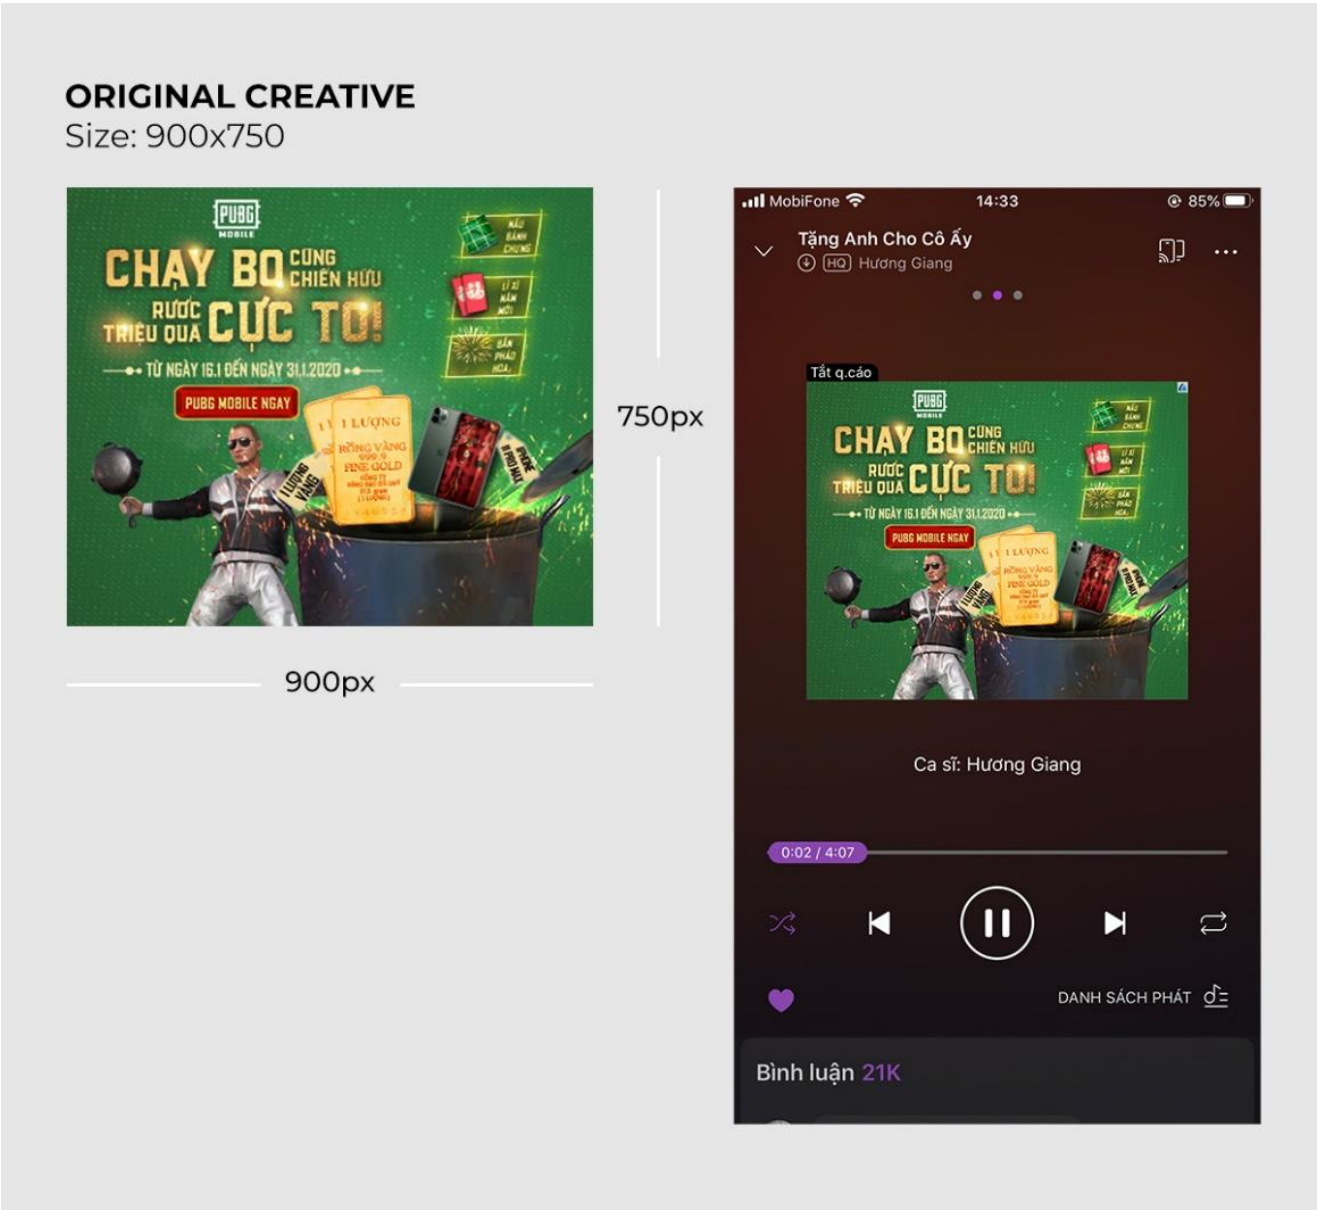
ORIGINAL CREATIVE
Size: 900x750

PUBG MOBILE
CHẠY BO CÙNG CHIẾN HỮU
RƯỚC TRIỆU QUÀ CỰC TO!
TỪ NGÀY 16.1 ĐẾN NGÀY 31.1.2020
PUBG MOBILE NGAY
NẤU BÁNH CHƯNG
LÌ XÌ NĂM MỚI
BẮN PHÁO HOA
1 LƯỢNG
RỒNG VÀNG
FINE GOLD
1 LƯỢNG VÀNG
PHONE 11 PRO MAX

750px

900px

MobiFone 14:33 85%
Tặng Anh Cho Cô Ấy
HQ Hương Giang
Tắt q.cáo
PUBG MOBILE
CHẠY BO CÙNG CHIẾN HỮU
RƯỚC TRIỆU QUÀ CỰC TO!
TỪ NGÀY 16.1 ĐẾN NGÀY 31.1.2020
PUBG MOBILE NGAY
Ca sĩ: Hương Giang
0:02 / 4:07
DANH SÁCH PHÁT
Bình luận 21K